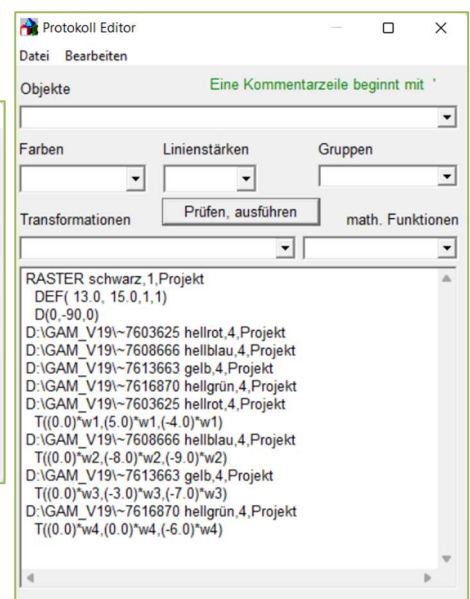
Protokoll Editor

Datei Bearbeiten

Objekte

Eine Kommentarzeile beginnt mit '

Farben

Linienstärken

Gruppen

Transformationen

Prüfen, ausführen

math. Funktionen

RASTER schwarz,1,Projekt
DEF( 13.0, 15.0,1,1)
D(0,-90,0)
D:\GAM_V19\~7603625 hellrot,4,Projekt
D:\GAM_V19\~7608666 hellblau,4,Projekt
D:\GAM_V19\~7613663 gelb,4,Projekt
D:\GAM_V19\~7616870 hellgrün,4,Projekt
D:\GAM_V19\~7603625 hellrot,4,Projekt
T((0.0)*w1,(5.0)*w1,(-4.0)*w1)
D:\GAM_V19\~7608666 hellblau,4,Projekt
T((0.0)*w2,(-8.0)*w2,(-9.0)*w2)
D:\GAM_V19\~7613663 gelb,4,Projekt
T((0.0)*w3,(-3.0)*w3,(-7.0)*w3)
D:\GAM_V19\~7616870 hellgrün,4,Projekt
T((0.0)*w4,(0.0)*w4,(-6.0)*w4)